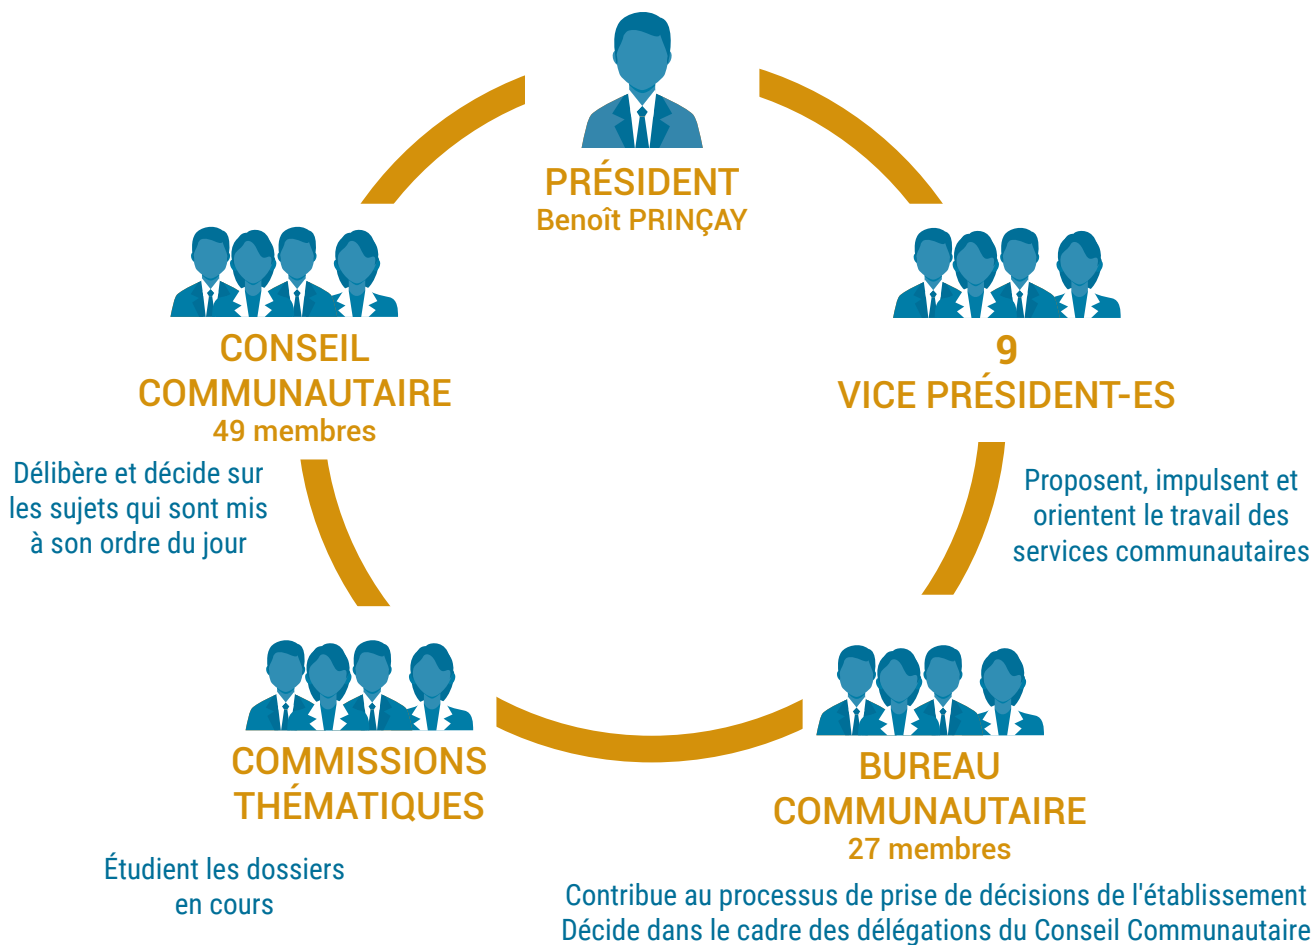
PRÉSIDENT
Benoît PRINÇAY

CONSEIL COMMUNAUTAIRE
49 membres

Délibère et décide sur les sujets qui sont mis à son ordre du jour

9
VICE PRÉSIDENT-ES

Proposent, impulsent et orientent le travail des services communautaires

COMMISSIONS THÉMATIQUES

Étudient les dossiers en cours

BUREAU COMMUNAUTAIRE
27 membres

Contribue au processus de prise de décisions de l'établissement
Décide dans le cadre des délégations du Conseil Communautaire